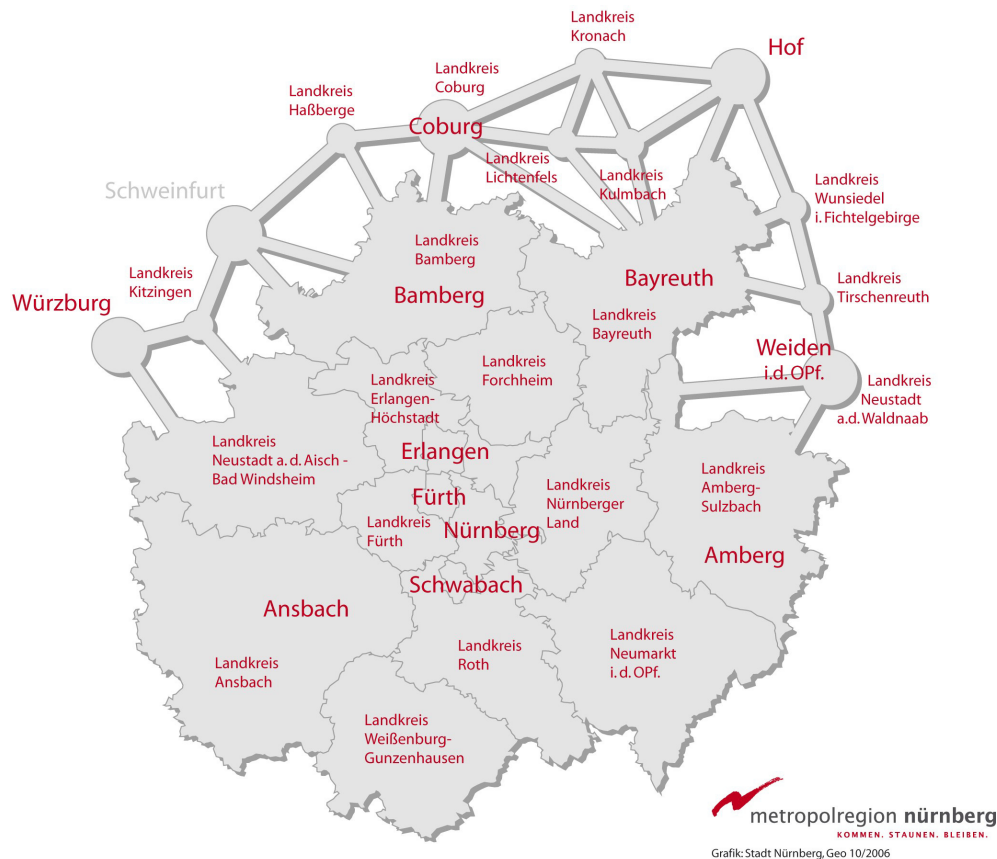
Landkreis Kronach

Hof

Landkreis Coburg

Landkreis Haßberge

Coburg

Landkreis Lichtenfels

Landkreis Kulmbach

Schweinfurt

Landkreis Wunsiedel i. Fichtelgebirge

Landkreis Bamberg

Landkreis Kitzingen

Bayreuth

Landkreis Tirschenreuth

Würzburg

Bamberg

Landkreis Bayreuth

Weiden i.d. OPf.

Landkreis Forchheim

Landkreis Erlangen-Höchstadt

Landkreis Neustadt a.d. Waldnaab

Landkreis Neustadt a. d. Aisch - Bad Windsheim

Erlangen

Landkreis Nürnberger Land

Landkreis Amberg-Sulzbach

Fürth

Landkreis Fürth

Nürnberg

Amberg

Schwabach

Ansbach

Landkreis Roth

Landkreis Neumarkt i. d. OPf.

Landkreis Ansbach

Landkreis Weißenburg-Gunzenhausen

metropolregion nürnberg
KOMMEN. STAUNEN. BLEIBEN.

Grafik: Stadt Nürnberg, Geo 10/2006